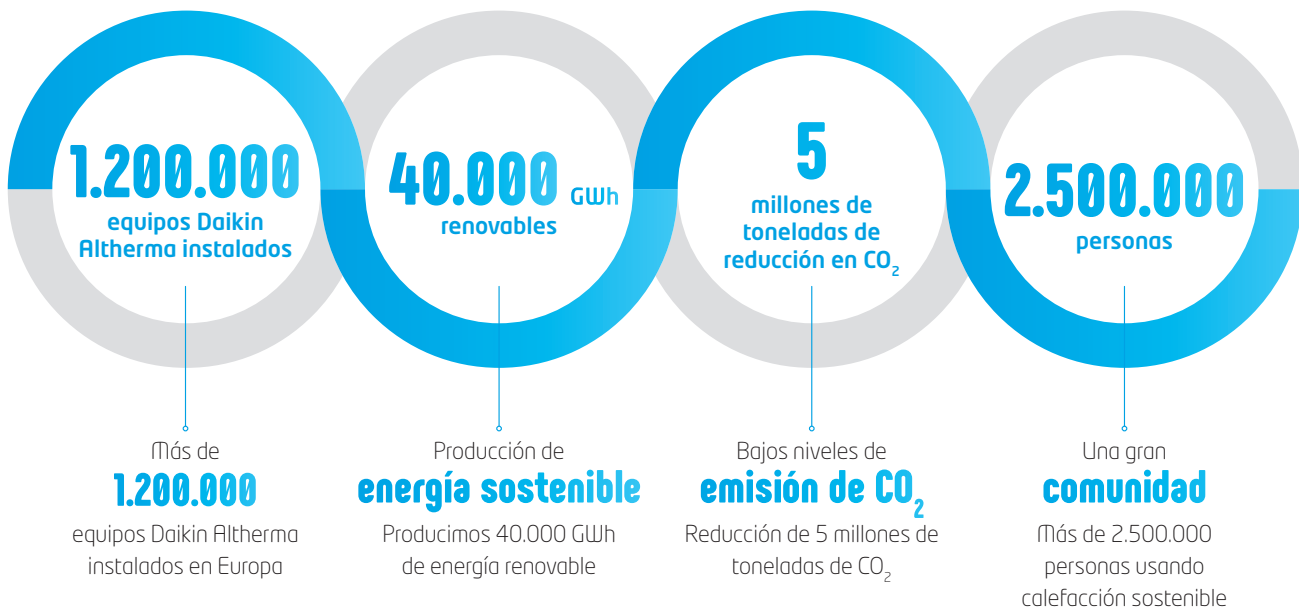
1.200.000
equipos Daikin Altherma instalados

40.000 GWh
renovables

5
millones de toneladas de reducción en $CO_2$

2.500.000
personas

Más de
1.200.000
equipos Daikin Altherma instalados en Europa

Producción de
energía sostenible
Producimos 40.000 GWh de energía renovable

Bajos niveles de
emisión de $CO_2$
Reducción de 5 millones de toneladas de $CO_2$

Una gran
comunidad
Más de 2.500.000 personas usando calefacción sostenible